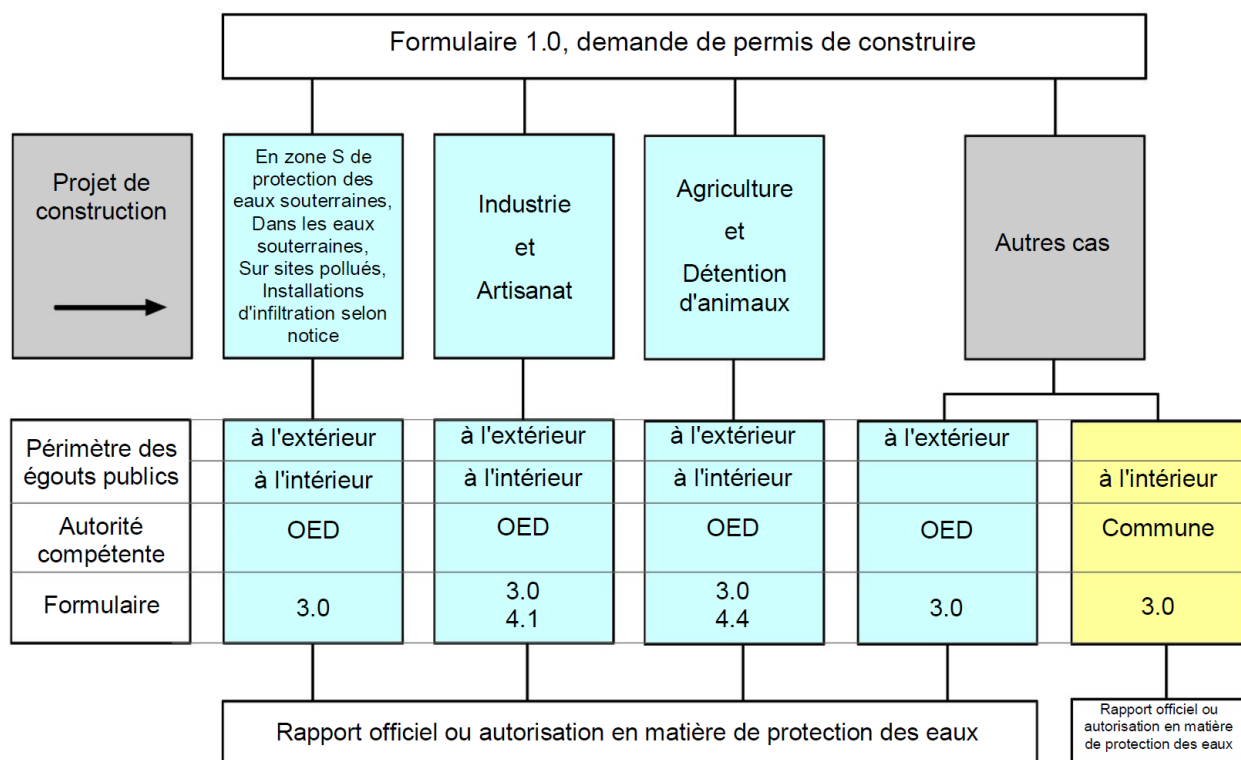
Formulaire 1.0, demande de permis de construire

Projet de construction

En zone S de protection des eaux souterraines, Dans les eaux souterraines, Sur sites pollués, Installations d'infiltration selon notice

Industrie et Artisanat

Agriculture et Détention d'animaux

Autres cas

| | | | | | |
|---|---|---|---|---|---|
| Périmètre des égouts publics | à l'extérieur | à l'extérieur | à l'extérieur | à l'extérieur | |
| | à l'intérieur | à l'intérieur | à l'intérieur | | à l'intérieur |
| Autorité compétente | OED | OED | OED | OED | Commune |
| Formulaire | 3.0 | 3.0 4.1 | 3.0 4.4 | 3.0 | 3.0 |

Rapport officiel ou autorisation en matière de protection des eaux

Rapport officiel ou autorisation en matière de protection des eaux